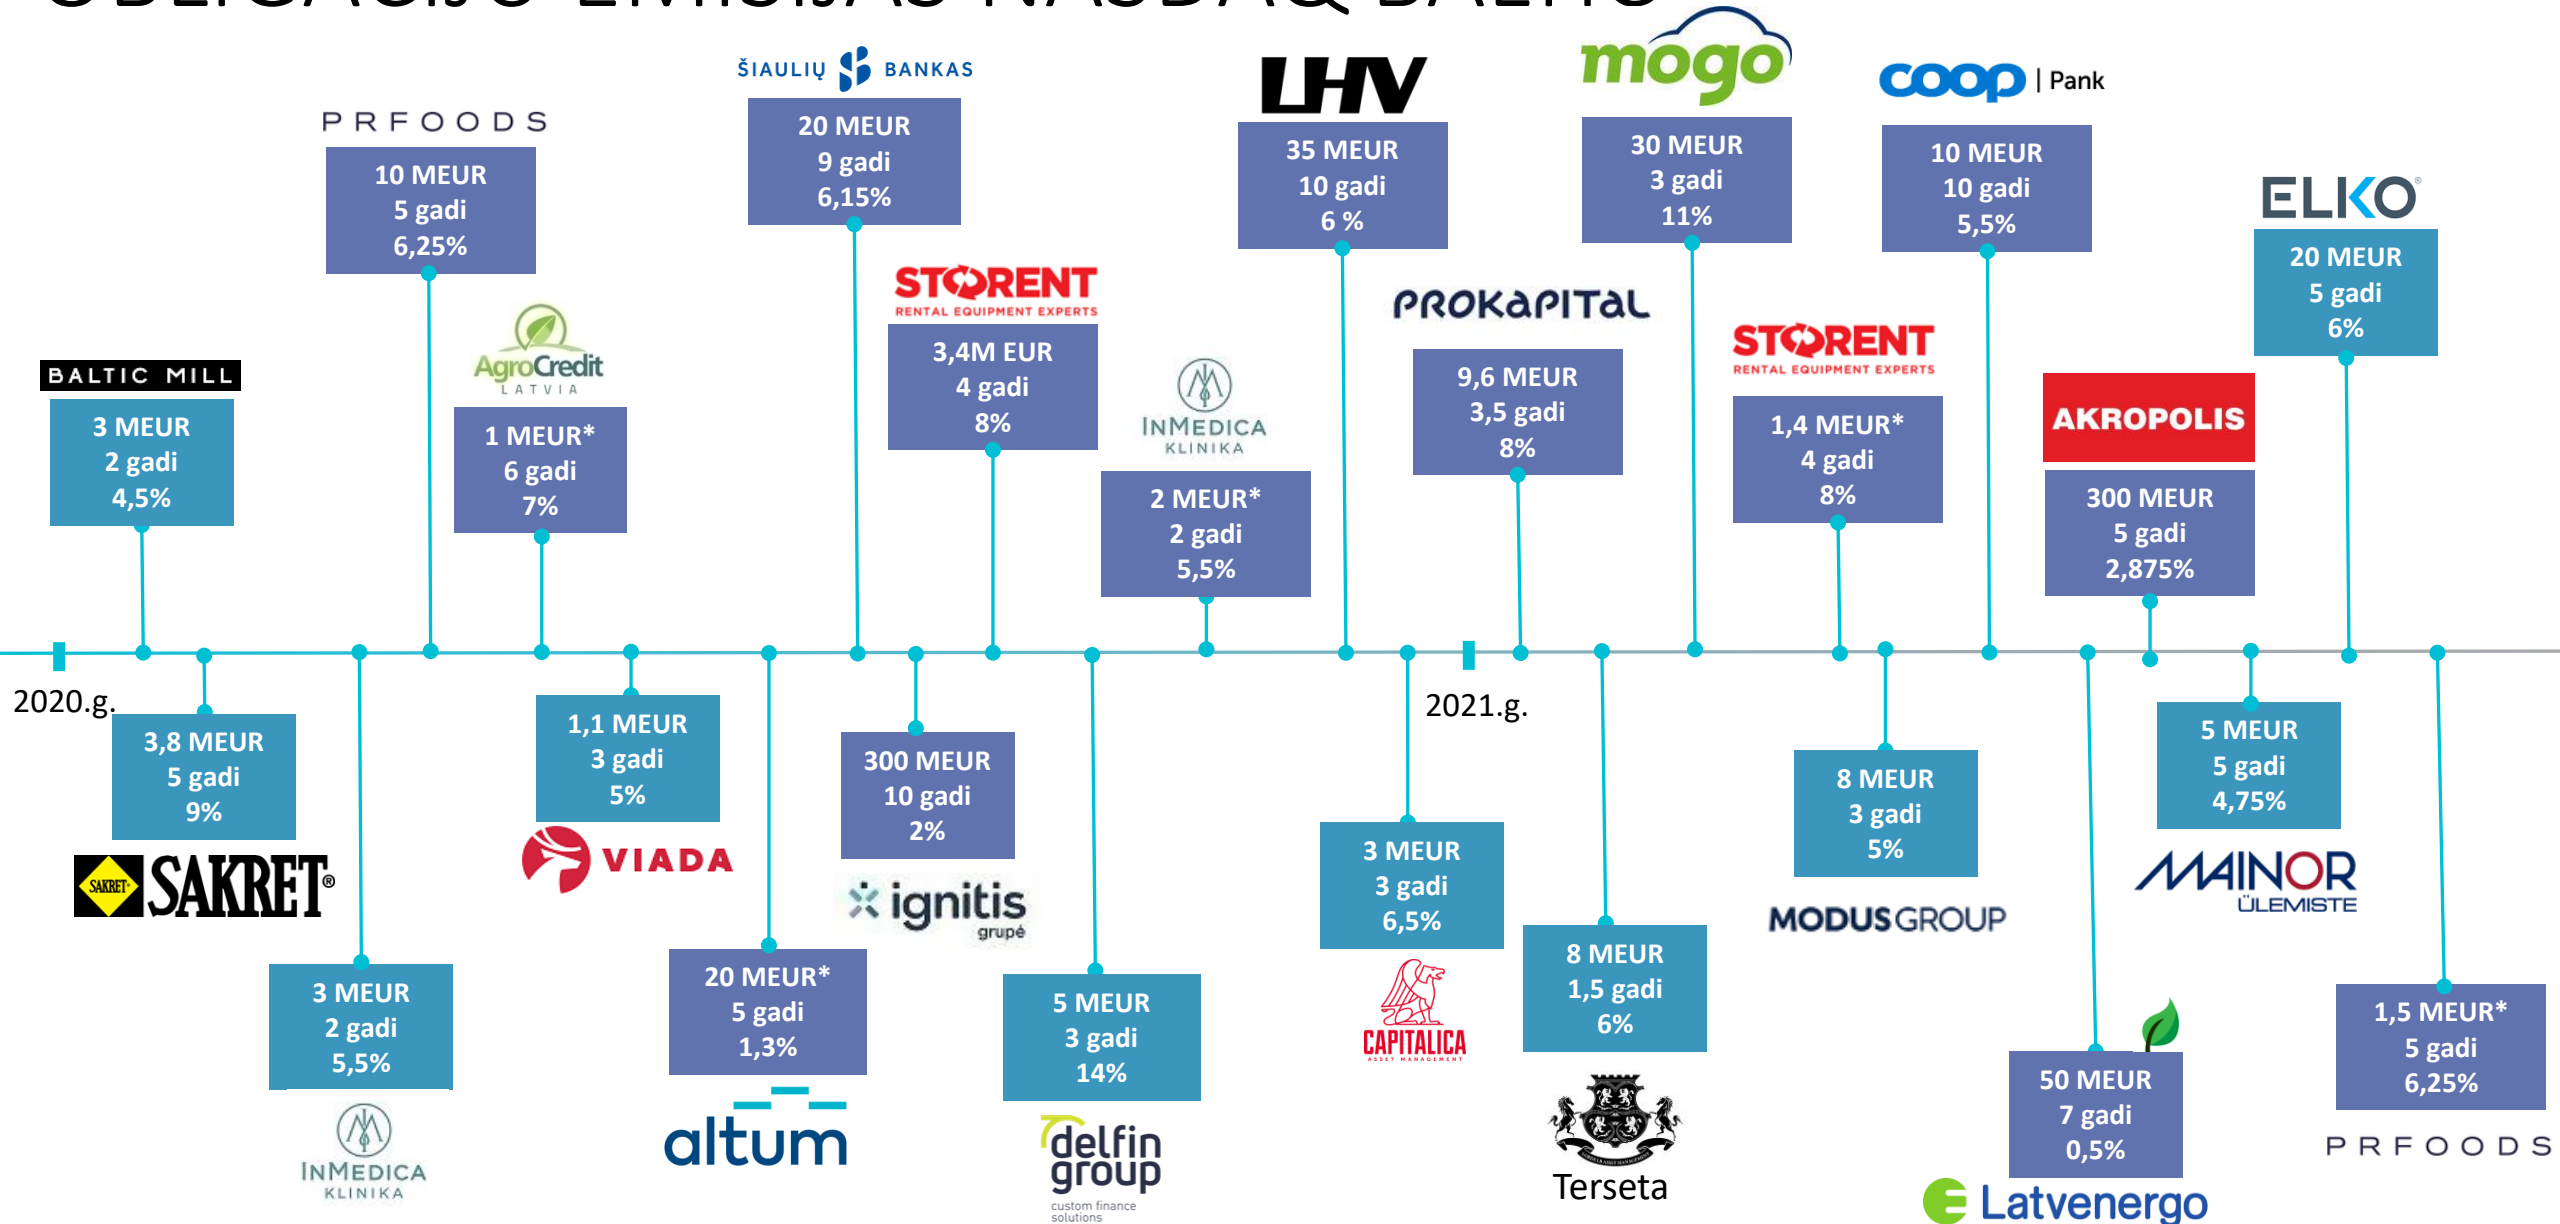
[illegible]

BALTIC MILL
3 MEUR
2 gadi
4,5%

PRFOODS
10 MEUR
5 gadi
6,25%

AgroCredit LATVIA
1 MEUR*
6 gadi
7%

ŠIAULIŲ BANKAS
20 MEUR
9 gadi
6,15%

STORENT RENTAL EQUIPMENT EXPERTS
3,4M EUR
4 gadi
8%

INMEDICA KLINIKA
2 MEUR*
2 gadi
5,5%

LHV
35 MEUR
10 gadi
6 %

PROKAPITAL
9,6 MEUR
3,5 gadi
8%

mogo
30 MEUR
3 gadi
11%

STORENT RENTAL EQUIPMENT EXPERTS
1,4 MEUR*
4 gadi
8%

coop | Pank
10 MEUR
10 gadi
5,5%

AKROPOLIS
300 MEUR
5 gadi
2,875%

ELKO
20 MEUR
5 gadi
6%

2020.g.

3,8 MEUR
5 gadi
9%
SAKRET SAKRET®

3 MEUR
2 gadi
5,5%
INMEDICA KLINIKA

1,1 MEUR
3 gadi
5%
VIADA

20 MEUR*
5 gadi
1,3%
altum

300 MEUR
10 gadi
2%
ignitis grupė

5 MEUR
3 gadi
14%
delfin group custom finance solutions

2021.g.

3 MEUR
3 gadi
6,5%
CAPITALICA ASSET MANAGEMENT

8 MEUR
1,5 gadi
6%
Terseta

8 MEUR
3 gadi
5%
MODUS GROUP

50 MEUR
7 gadi
0,5%
Latvenergo

5 MEUR
5 gadi
4,75%
MAINOR ÜLEMISTE

1,5 MEUR*
5 gadi
6,25%
PRFOODS